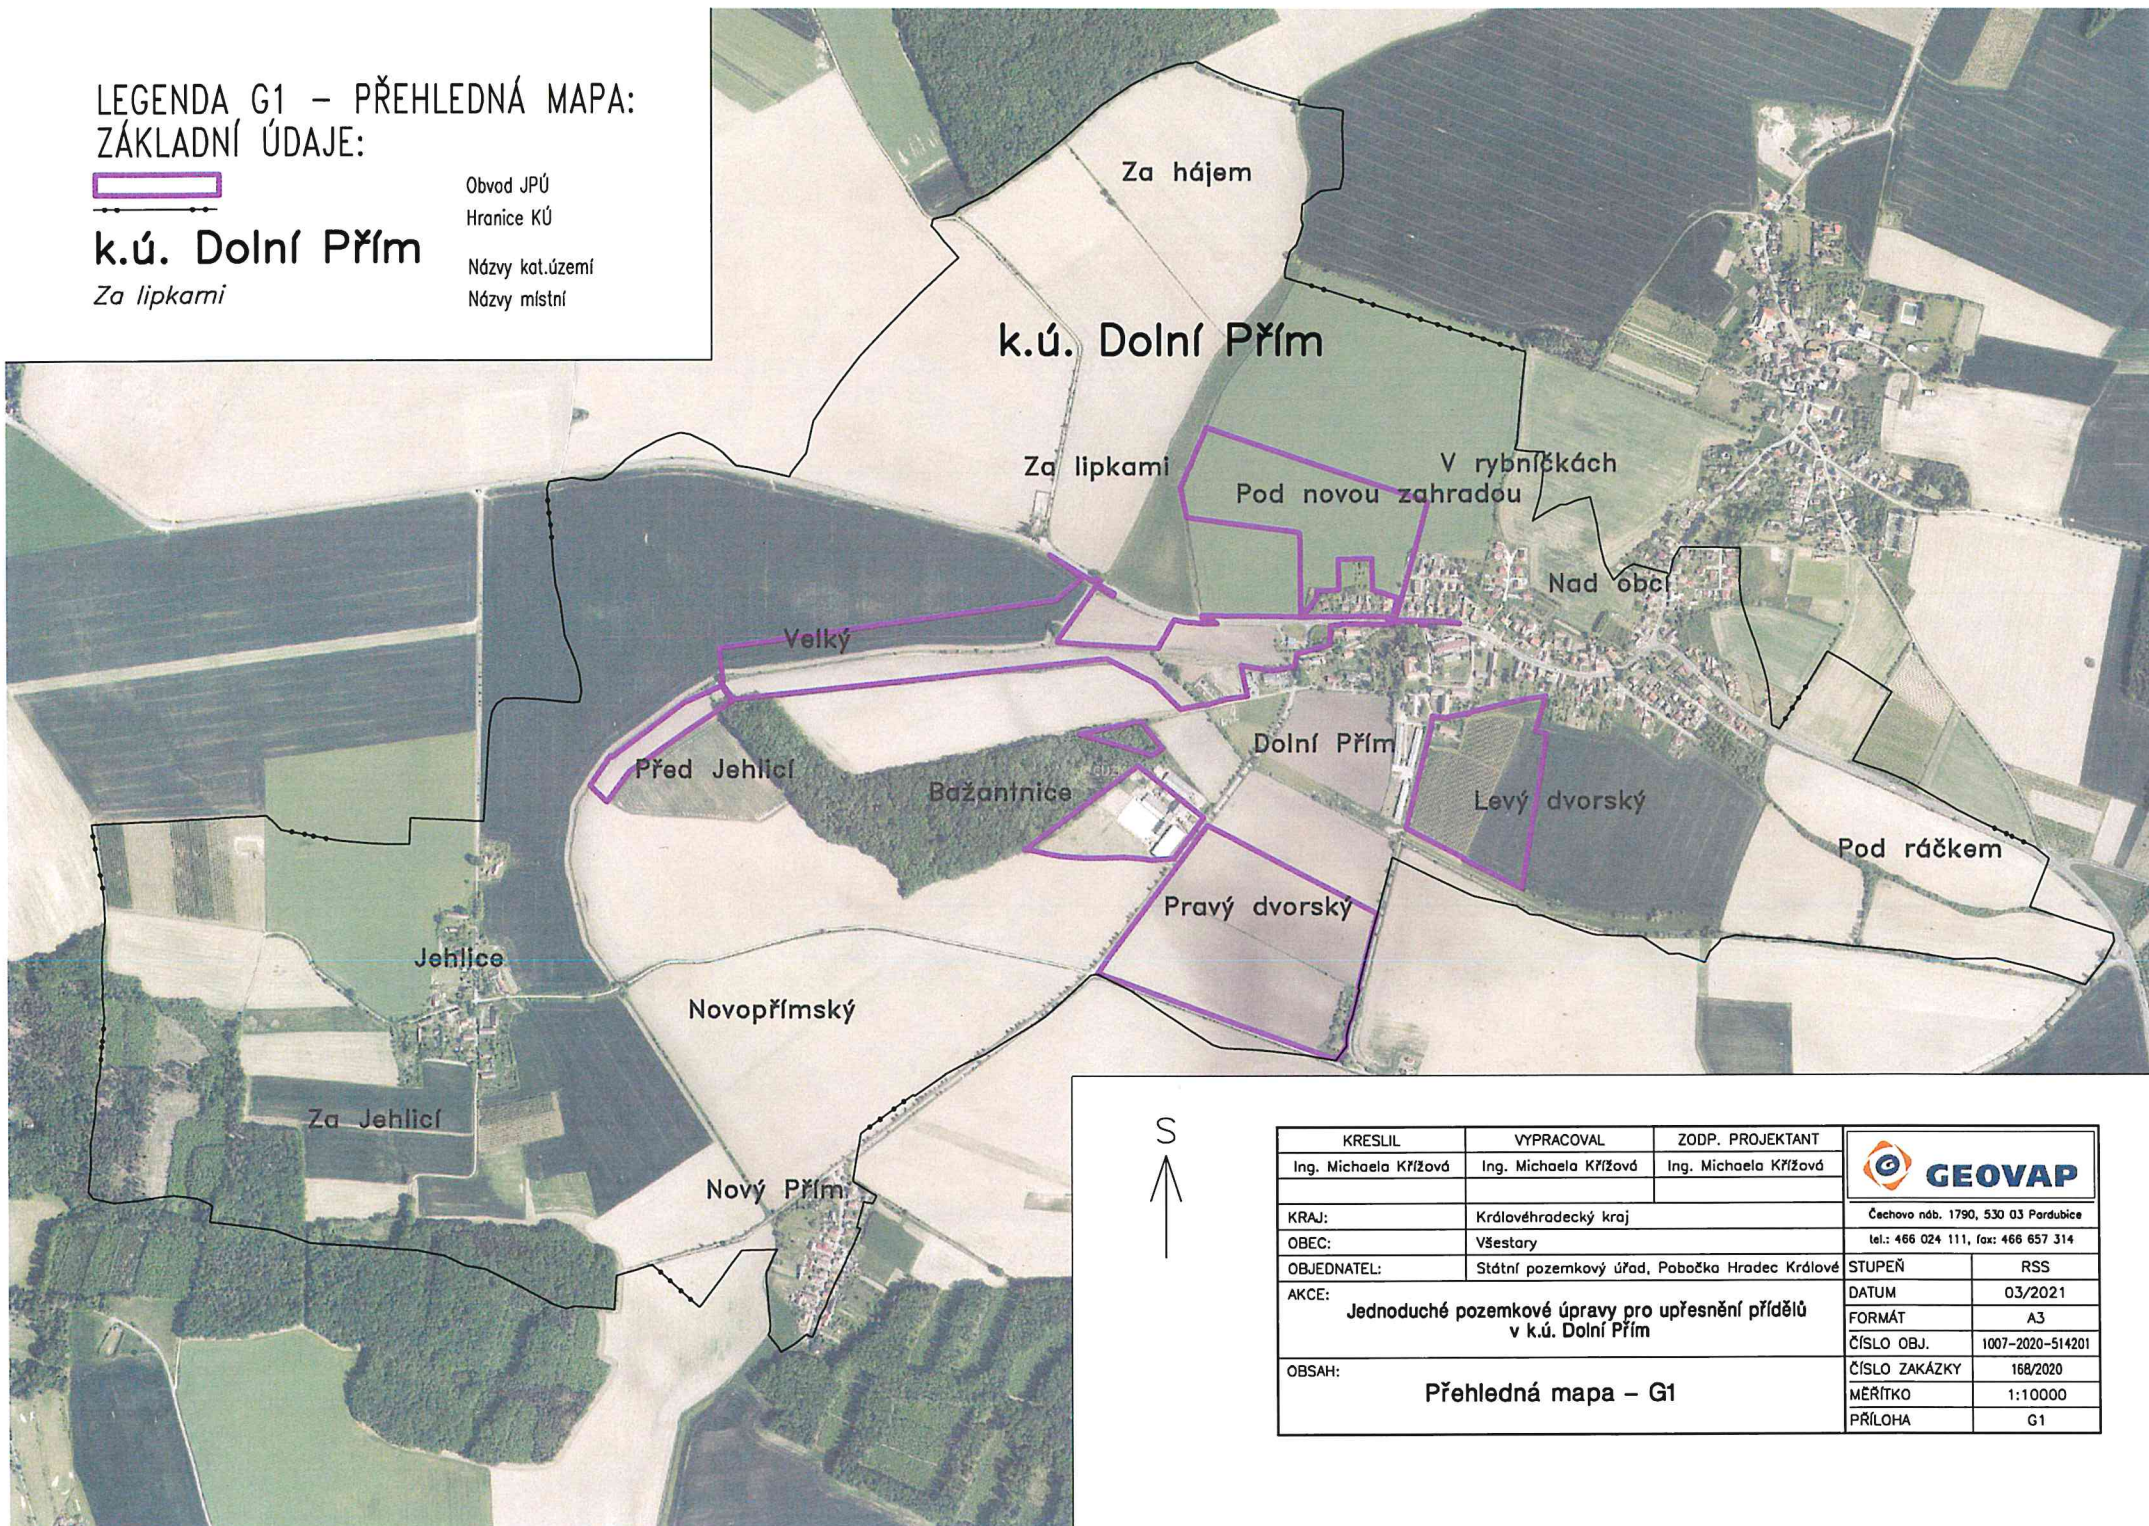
LEGENDA G1 – PŘEHLEDNÁ MAPA:
ZÁKLADNÍ ÚDAJE:

Obvod JPÚ
Hranice KÚ
k.ú. Dolní Přím
Názvy kat.území
Za lipkami
Názvy místní

Za hájem

k.ú. Dolní Přím

Za lipkami
V rybníčkách
Pod novou zahradou
Nad obcí
Velký
Před Jehlicí
Bažantnice
Dolní Přím
Levý dvorský
Pod ráčkem
Pravý dvorský
Jehlice
Novopřímský
Za Jehlicí
Nový Přím

S

| KRESLIL | VYPRACOVAL | ZODP. PROJEKTANT | GEOVAP Čechovo náb. 1790, 530 03 Pardubice tel.: 466 024 111, fax: 466 657 314 |
|---|---|---|---|
| Ing. Michaela Křížová | Ing. Michaela Křížová | Ing. Michaela Křížová | |
| KRAJ: | Královéhradecký kraj | | |
| OBEC: | Všestary | | |
| OBJEDNATEL: | Státní pozemkový úřad, Pobočka Hradec Králové | | |

| | |
|---|---|
| STUPEŇ | RSS |
| DATUM | 03/2021 |
| FORMÁT | A3 |
| ČÍSLO OBJ. | 1007-2020-514201 |
| ČÍSLO ZAKÁZKY | 168/2020 |
| MĚŘÍTKO | 1:10000 |
| PŘÍLOHA | G1 |

AKCE:
Jednoduché pozemkové úpravy pro upřesnění přídělů v k.ú. Dolní Přím

OBSAH:
Přehledná mapa – G1